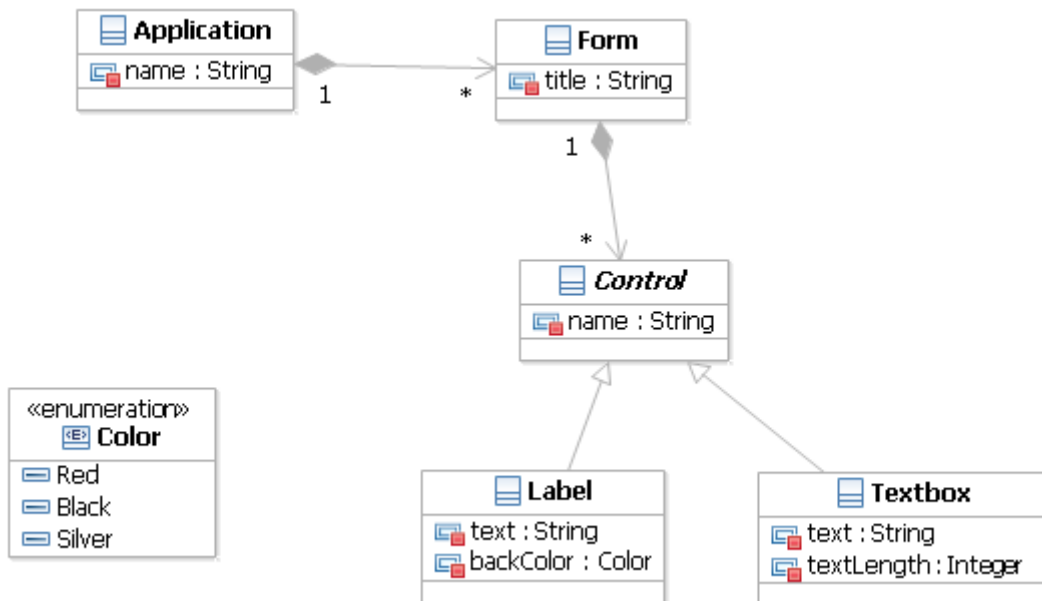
Application
name : String

1

*

Form
title : String

1

*

Control
name : String

«enumeration»
Color
Red
Black
Silver

Label
text : String
backColor : Color

Textbox
text : String
textLength : Integer